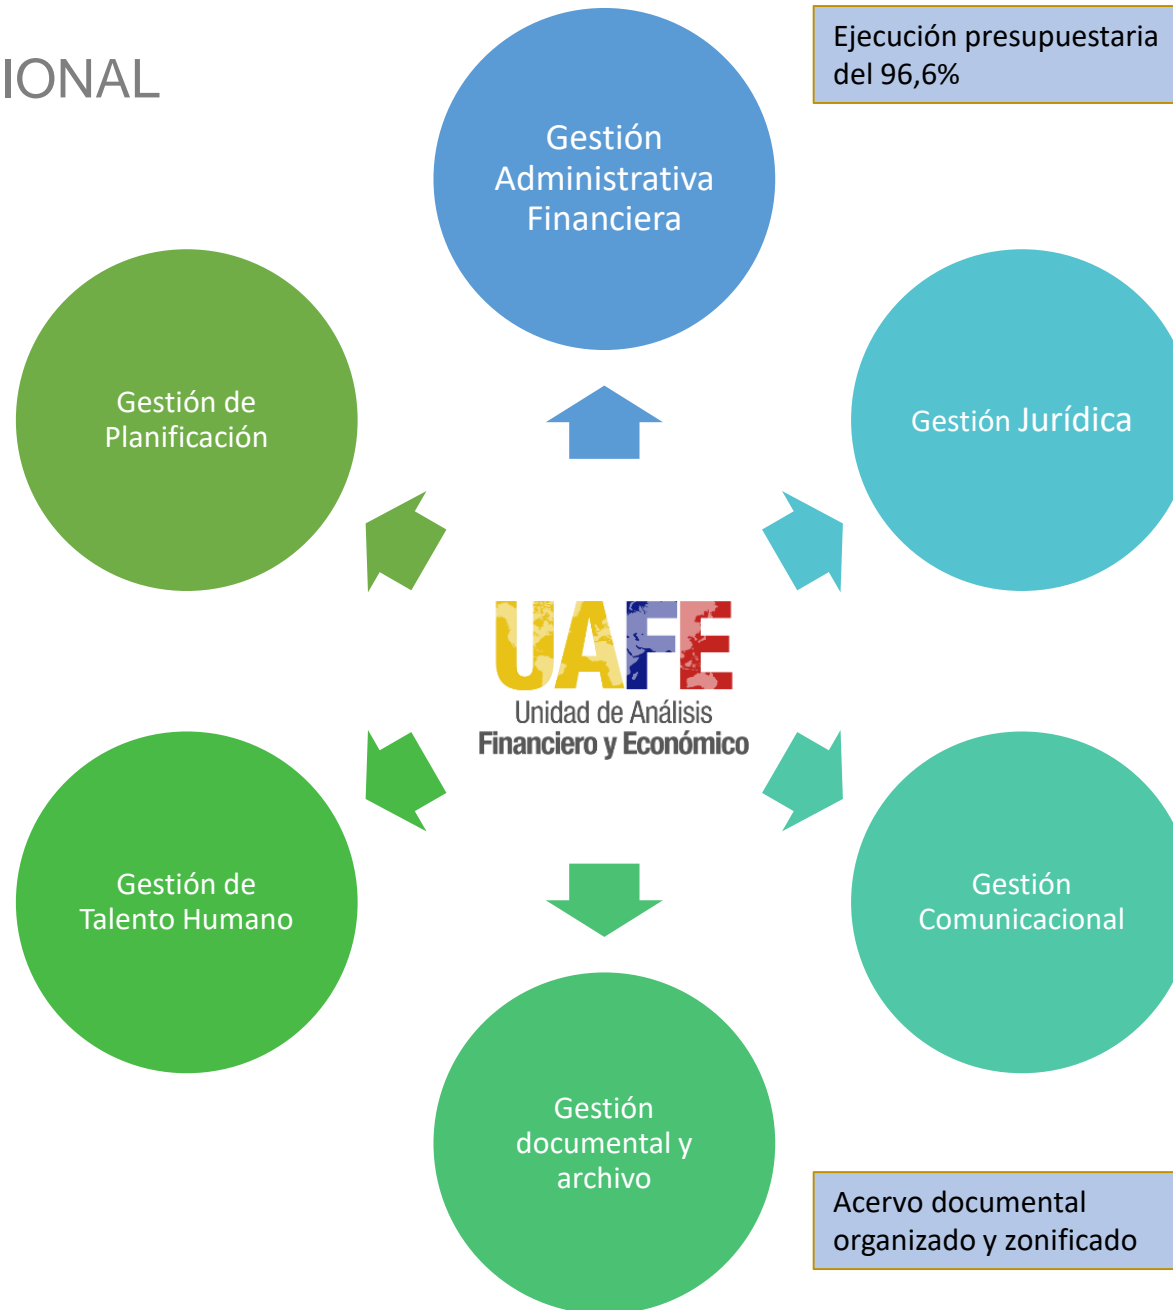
IONAL

Ejecución presupuestaria del 96,6%

Gestión Administrativa Financiera

Gestión de Planificación

Gestión Jurídica

UAFE
Unidad de Análisis
Financiero y Económico

Gestión de Talento Humano

Gestión Comunicacional

Gestión documental y archivo

Acervo documental organizado y zonificado